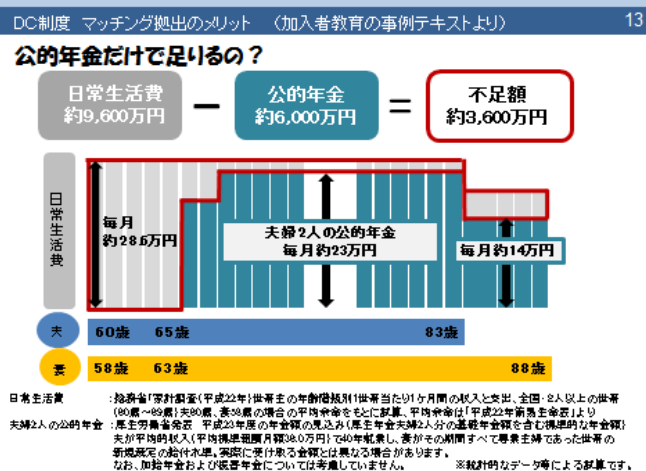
DC制度　マッチング拠出のメリット　（加入者教育の事例テキストより）

13

公的年金だけで足りるの？

日常生活費
約9,600万円

－

公的年金
約6,000万円

＝

不足額
約3,600万円

日常生活費

毎月
約28.5万円

夫婦2人の公的年金
毎月約23万円

毎月約14万円

夫

60歳　65歳　83歳

妻

58歳　63歳　88歳

日常生活費　：総務省「家計調査（平成22年）世帯主の年齢階級別1世帯当たり1ヶ月間の収入と支出、全国・2人以上の世帯（60歳～69歳）夫60歳、妻58歳の場合の平均余命をもとに試算、平均余命は「平成22年簡易生命表」より

夫婦2人の公的年金：厚生労働省発表　平成23年度の年金額の見込み（厚生年金夫婦2人分の基礎年金額を含む標準的な年金額）夫が平均的収入（平均標準報酬月額36.0万円）で40年就業し、妻がその期間すべて専業主婦であった世帯の新規裁定の給付水準。実際に受け取る金額とは異なる場合があります。
なお、加給年金および振替年金については考慮していません。　※統計的なデータ等による試算です。